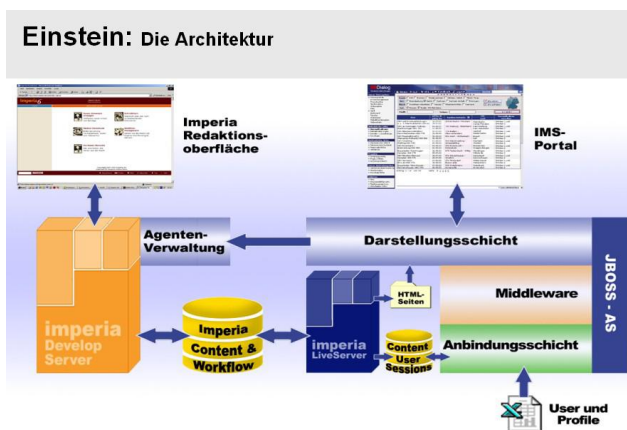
Einstein: Die Architektur

Imperia Redaktionsoberfläche

IMS-Portal

Agenten-Verwaltung

Darstellungsschicht

JBOSS - AS

HTML-Seiten

Middleware

imperia Develop Server

Imperia Content & Workflow

imperia LiveServer

Content User Sessions

Anbindungsschicht

User und Profile